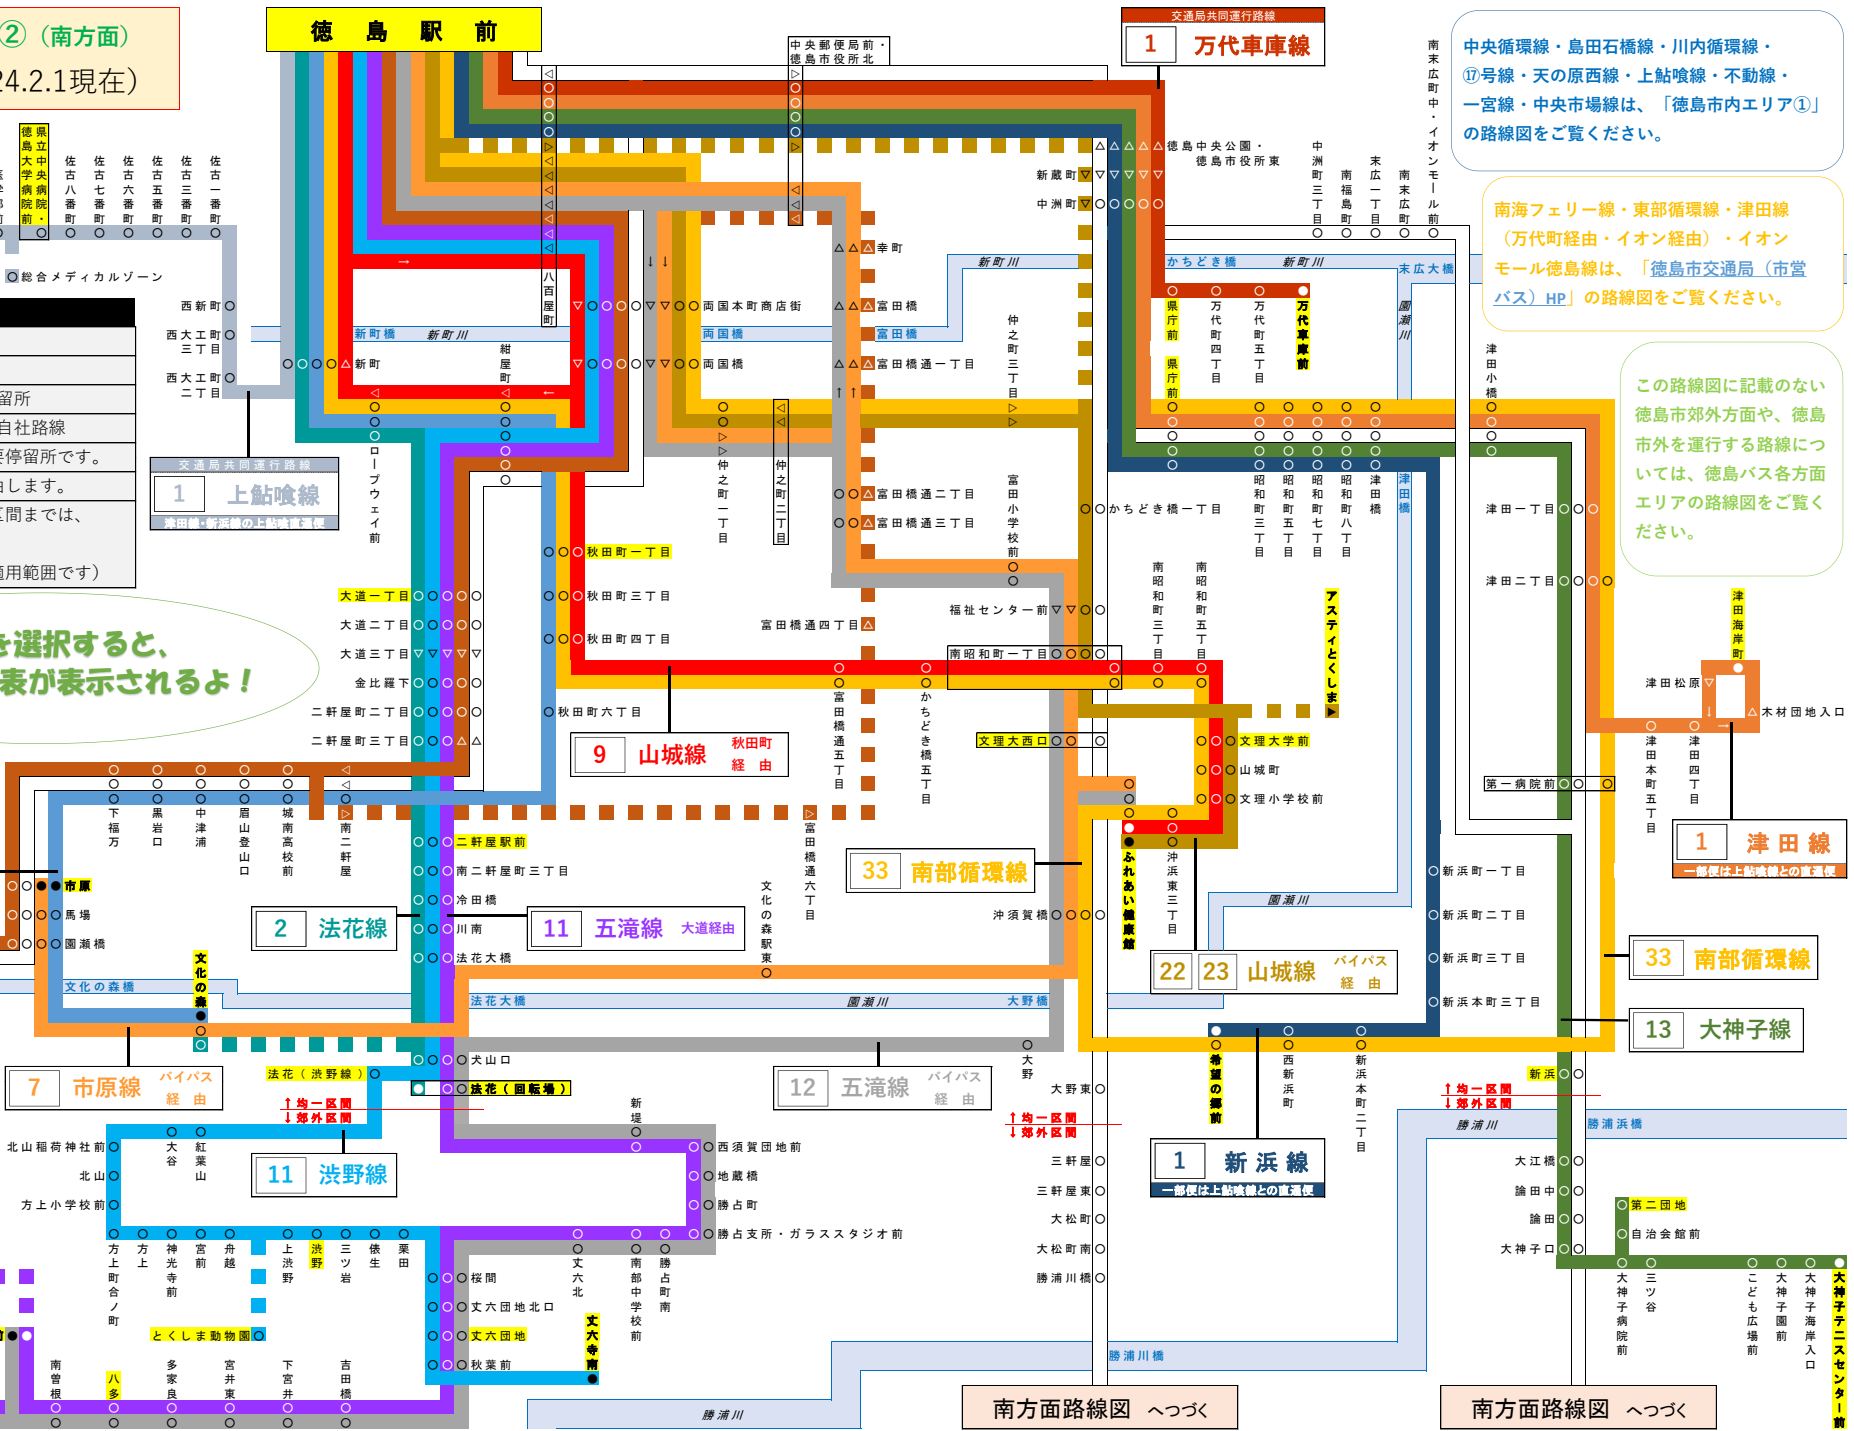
②（南方面）
24.2.1現在）

徳　島　駅　前

交通局共同運行路線
1　万代車庫線

中央循環線・島田石橋線・川内循環線・⑰号線・天の原西線・上鮎喰線・不動線・一宮線・中央市場線は、「徳島市内エリア①」の路線図をご覧ください。

南海フェリー線・東部循環線・津田線（万代町経由・イオン経由）・イオンモール徳島線は、「徳島市交通局（市営バス）HP」の路線図をご覧ください。

この路線図に記載のない徳島市郊外方面や、徳島市外を運行する路線については、徳島バス各方面エリアの路線図をご覧ください。

中央郵便局前・徳島市役所北
徳島中央公園・徳島市役所東
新蔵町
中洲町
幸町
富田橋
富田橋
富田橋通一丁目
富田橋通二丁目
富田橋通三丁目
富田橋通四丁目
両国本町商店街
両国橋
両国橋
新町川
新町橋
新町
紺屋町
八百屋町
ロープウェイ前
仲之町一丁目
仲之町二丁目
仲之町三丁目
富田小学校前
福祉センター前
南昭和町一丁目
かちどき橋一丁目
かちどき橋
新町川
末広大橋
県庁前
県庁前
万代町四丁目
万代町五丁目
万代車庫前
中洲町三丁目
南福島町
末広一丁目
南末広町
南末広町中・イオンモール前
昭和町三丁目
昭和町五丁目
昭和町七丁目
昭和町八丁目
津田小橋
津田橋
園瀬川
津田一丁目
津田二丁目
南昭和町三丁目
南昭和町五丁目
アスティとくしま
文理大学前
山城町
文理小学校前
文理大西口
ふれあい健康館
沖浜東三丁目
津田海岸町
津田松原
木材団地入口
津田本町五丁目
津田四丁目
第一病院前
1　津田線
一部便は上鮎喰線との直通便
県立中央病院
徳島大学病院前
佐古八番町
佐古七番町
佐古六番町
佐古五番町
佐古三番町
佐古一番町
総合メディカルゾーン
西新町
西大工町三丁目
西大工町二丁目
留所
自社路線
停留所です。
します。
区間までは、
用範囲です）
交通局共同運行路線
1　上鮎喰線
津田線・新浜線の上鮎喰線との直通便
を選択すると、
表が表示されるよ！
大道一丁目
大道二丁目
大道三丁目
金比羅下
二軒屋町二丁目
二軒屋町三丁目
秋田町一丁目
秋田町三丁目
秋田町四丁目
秋田町六丁目
9　山城線　秋田町経由
富田橋通五丁目
かちどき橋五丁目
下福万
黒岩口
中津浦
眉山登山口
城南高校前
南二軒屋
市原
馬場
園瀬橋
文化の森橋
文化の森
二軒屋駅前
南二軒屋町三丁目
冷田橋
川南
法花大橋
2　法花線
11　五滝線　大道経由
文化の森駅東
富田橋通六丁目
33　南部循環線
沖須賀橋
園瀬川
22 23　山城線　バイパス経由
新浜町一丁目
新浜町二丁目
新浜町三丁目
新浜本町三丁目
33　南部循環線
13　大神子線
法花大橋
園瀬川
大野橋
大野
大野東
7　市原線　バイパス経由
法花（渋野線）
法花（回転場）
犬山口
12　五滝線　バイパス経由
均一区間
郊外区間
均一区間
郊外区間
新堤
希望の郷前
西新浜町
新浜本町二丁目
新浜
均一区間
郊外区間
勝浦川
勝浦浜橋
北山稲荷神社前
北山
方上小学校前
大谷
紅葉山
11　渋野線
西須賀団地前
地蔵橋
勝占町
勝占支所・ガラススタジオ前
三軒屋
三軒屋東
大松町
大松町南
勝浦川橋
1　新浜線
一部便は上鮎喰線との直通便
大江橋
論田中
論田
大神子口
第二団地
自治会館前
方上町合ノ町
方上
神光寺前
宮前
舟越
上渋野
渋野
三ツ岩
傍生
栗田
文六北
南部中学校前
勝占町南
桜間
丈六団地北口
丈六団地
秋葉前
丈六寺南
とくしま動物園
南曽根
八多
多家良
宮井東
下宮井
吉田橋
勝浦川
勝浦川橋
大神子病院前
三ツ谷
こども広場前
大神子園前
大神子海岸入口
大神子テニスセンター前
南方面路線図　へつづく
南方面路線図　へつづく